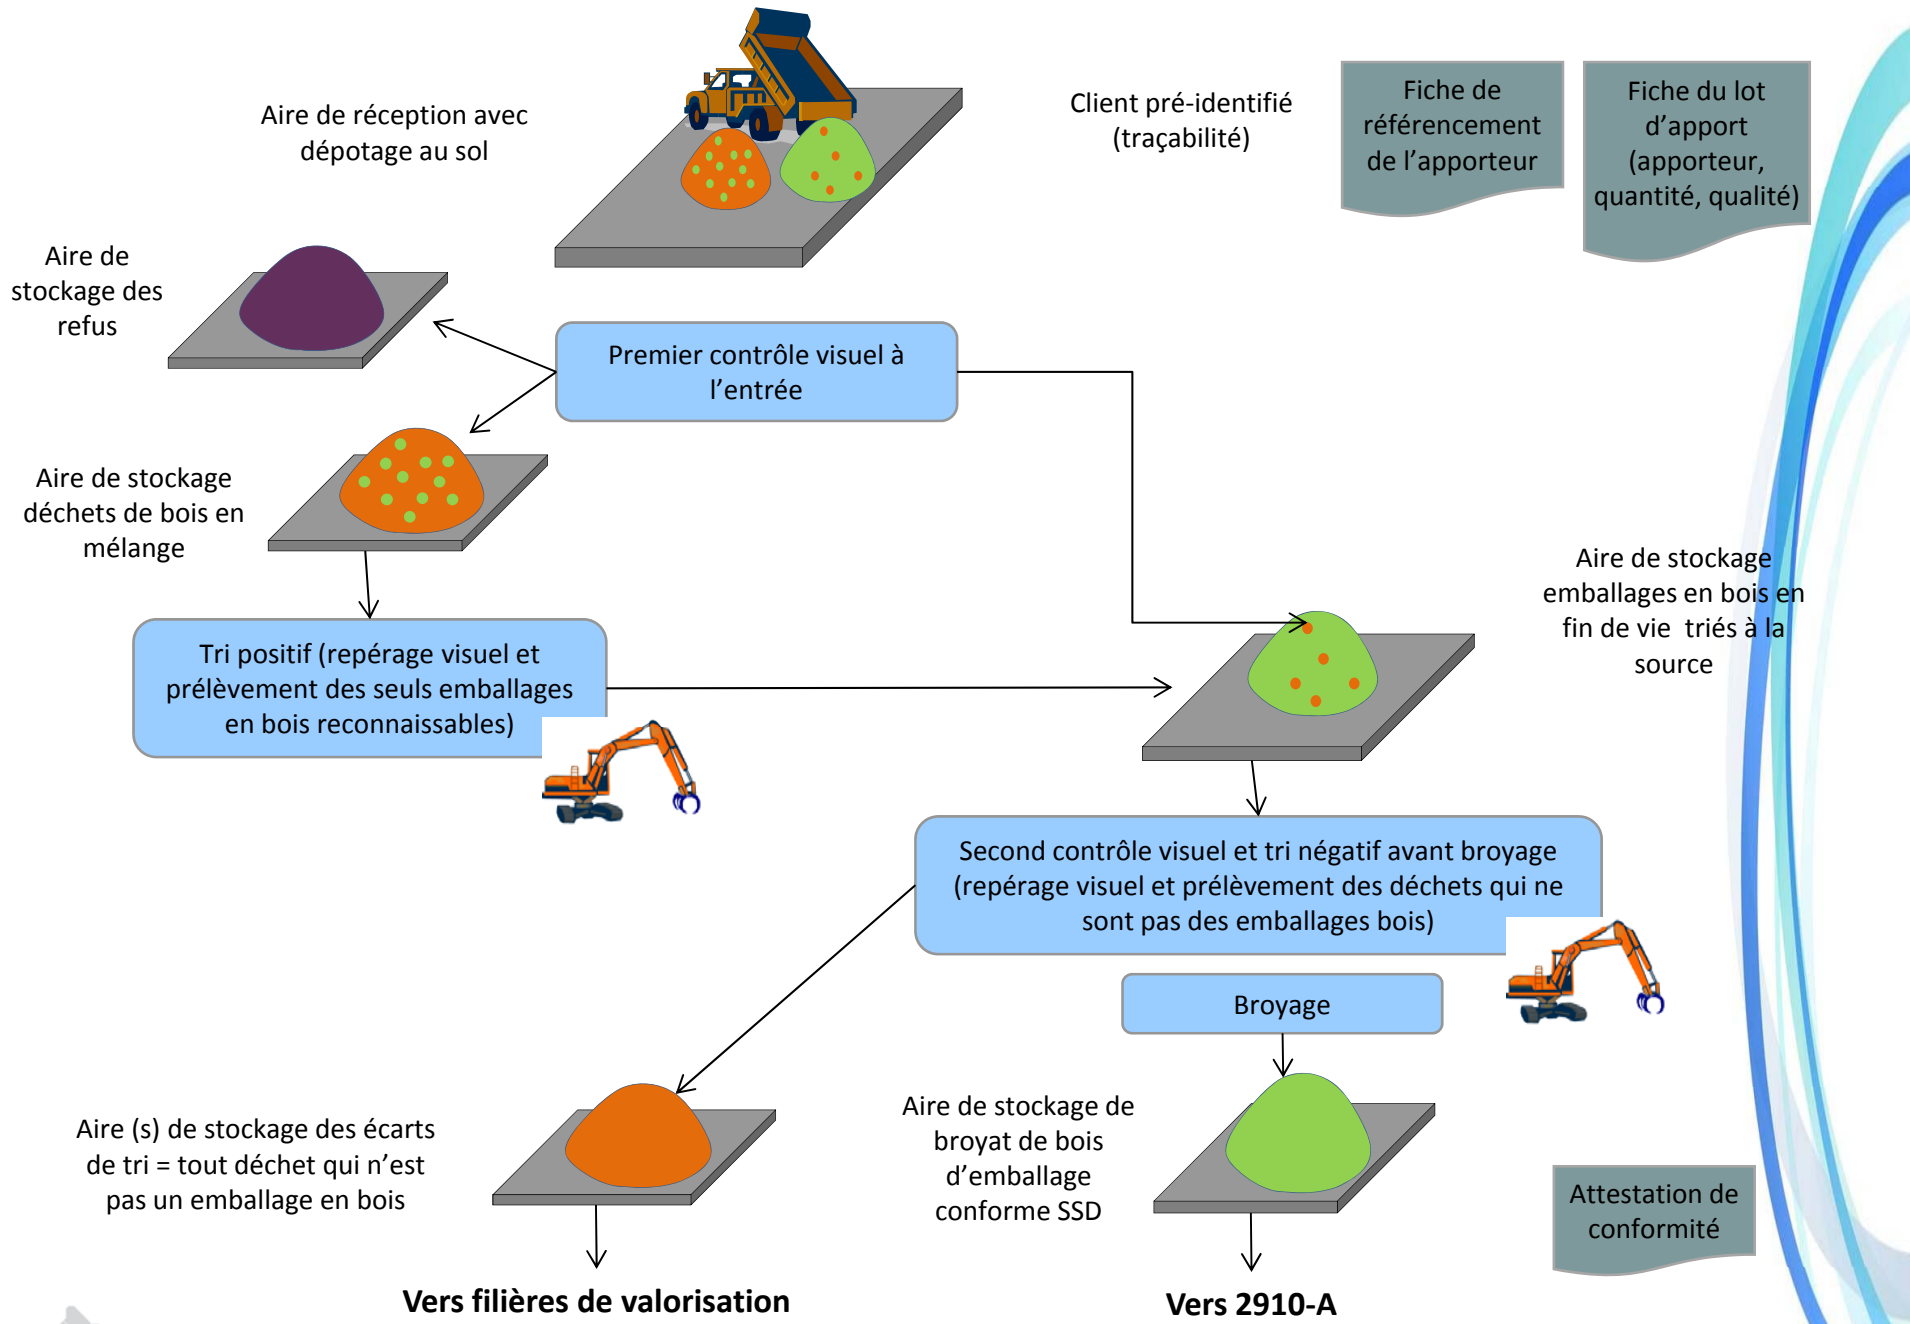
Aire de réception avec dépotage au sol

Client pré-identifié (traçabilité)

Fiche de référencement de l’apporteur

Fiche du lot d’apport (apporteur, quantité, qualité)

Aire de stockage des refus

Premier contrôle visuel à l’entrée

Aire de stockage déchets de bois en mélange

Aire de stockage emballages en bois en fin de vie triés à la source

Tri positif (repérage visuel et prélèvement des seuls emballages en bois reconnaissables)

Second contrôle visuel et tri négatif avant broyage (repérage visuel et prélèvement des déchets qui ne sont pas des emballages bois)

Broyage

Aire (s) de stockage des écarts de tri = tout déchet qui n’est pas un emballage en bois

Aire de stockage de broyat de bois d’emballage conforme SSD

Attestation de conformité

Vers filières de valorisation

Vers 2910-A